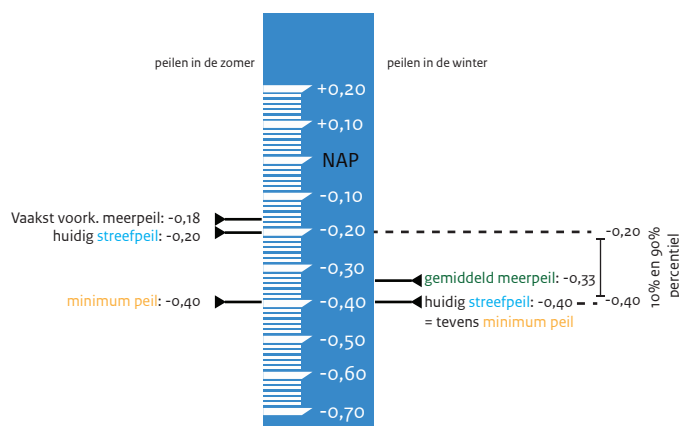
peilen in de zomer

peilen in de winter

+0,20
+0,10
NAP
-0,10
-0,20
-0,30
-0,40
-0,50
-0,60
-0,70

Vaakst voork. meerpeil: -0,18
huidig streefpeil: -0,20

minimum peil: -0,40

gemiddeld meerpeil: -0,33
huidig streefpeil: -0,40
= tevens minimum peil

-0,20
-0,40

10% en 90% percentiel